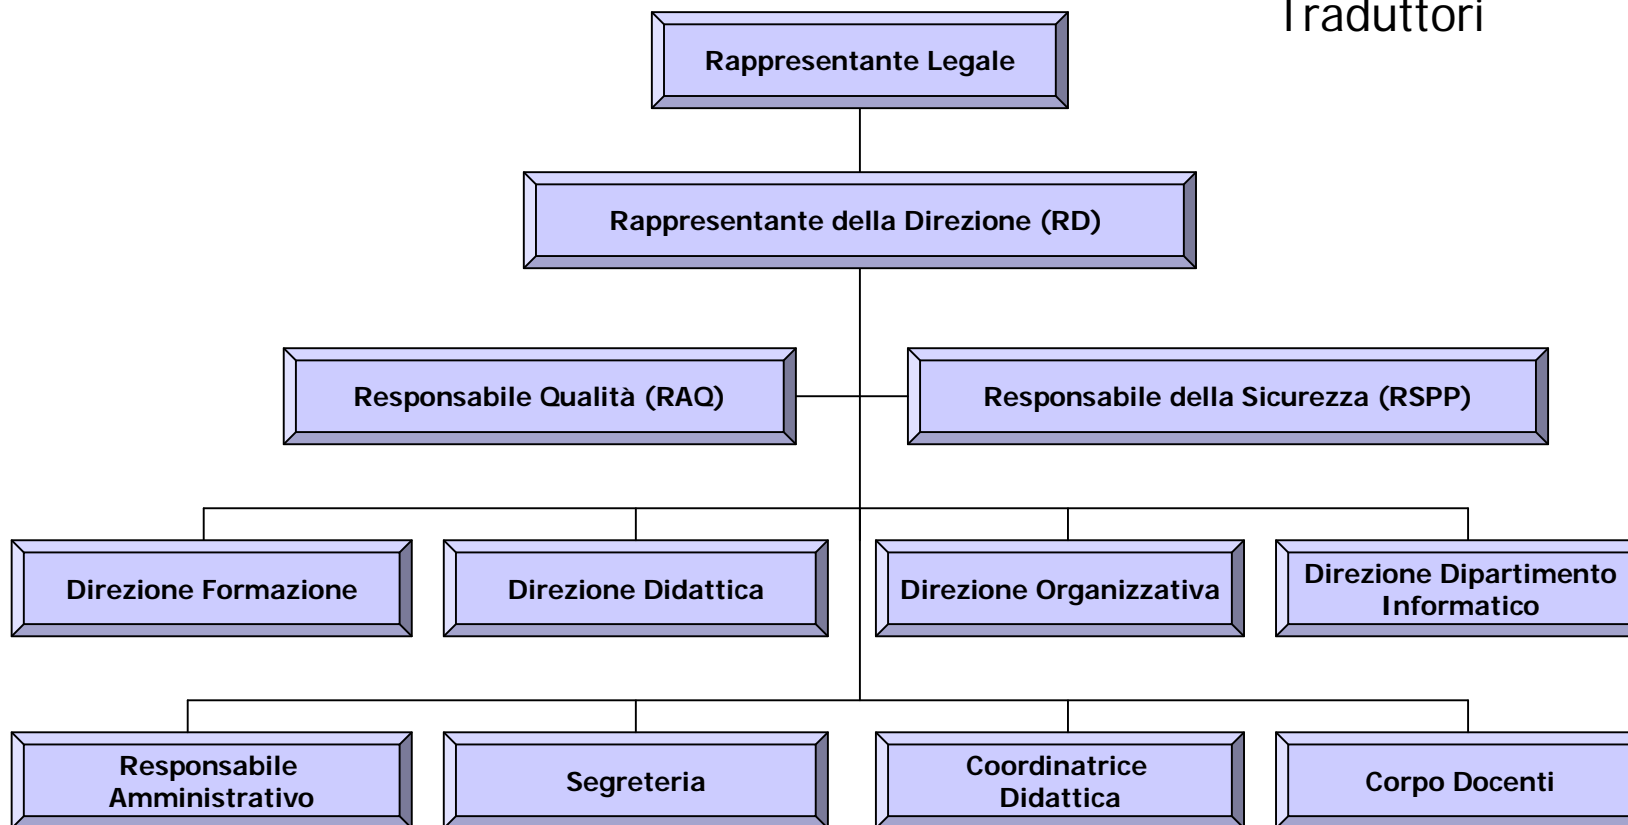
Traduttori

Rappresentante Legale

Rappresentante della Direzione (RD)

Responsabile Qualità (RAQ)

Responsabile della Sicurezza (RSPP)

Direzione Formazione

Direzione Didattica

Direzione Organizzativa

Direzione Dipartimento Informatico

Responsabile Amministrativo

Segreteria

Coordinatrice Didattica

Corpo Docenti